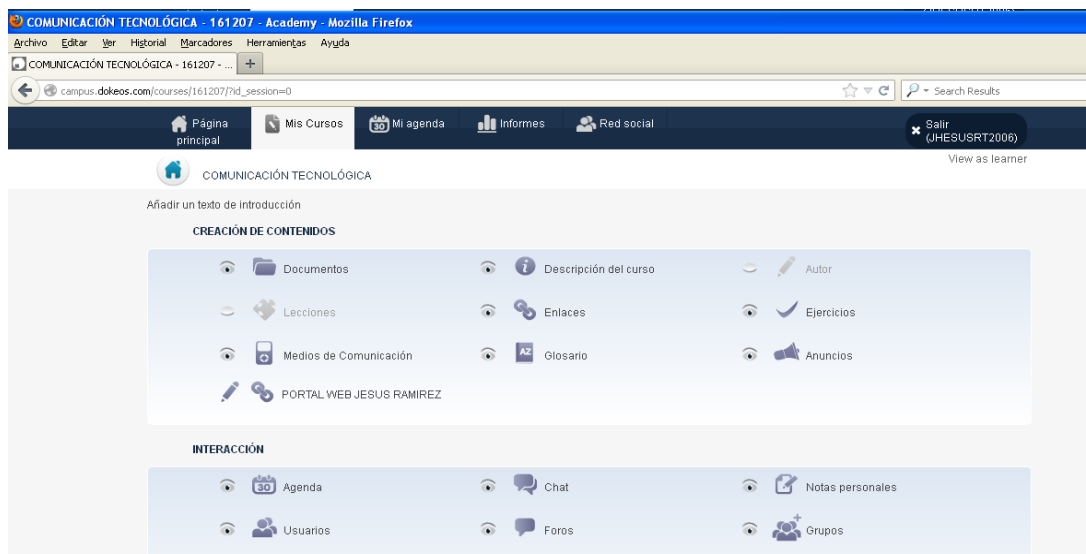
COMUNICACIÓN TECNOLÓGICA - 161207 - Academy - Mozilla Firefox

Archivo Editar Ver Historial Marcadores Herramientas Ayuda

COMUNICACIÓN TECNOLÓGICA - 161207 - ... +

campus.dokeos.com/courses/161207/?id_session=0

Search Results

Página principal Mis Cursos 30 Mi agenda Informes Red social

Salir (JHESUSRT2006)

View as learner

COMUNICACIÓN TECNOLÓGICA

Añadir un texto de introducción

CREACIÓN DE CONTENIDOS

Documentos

Descripción del curso

Autor

Lecciones

Enlaces

Ejercicios

Medios de Comunicación

AZ Glosario

Anuncios

PORTAL WEB JESUS RAMIREZ

INTERACCIÓN

30 Agenda

Chat

Notas personales

Usuarios

Foros

Grupos